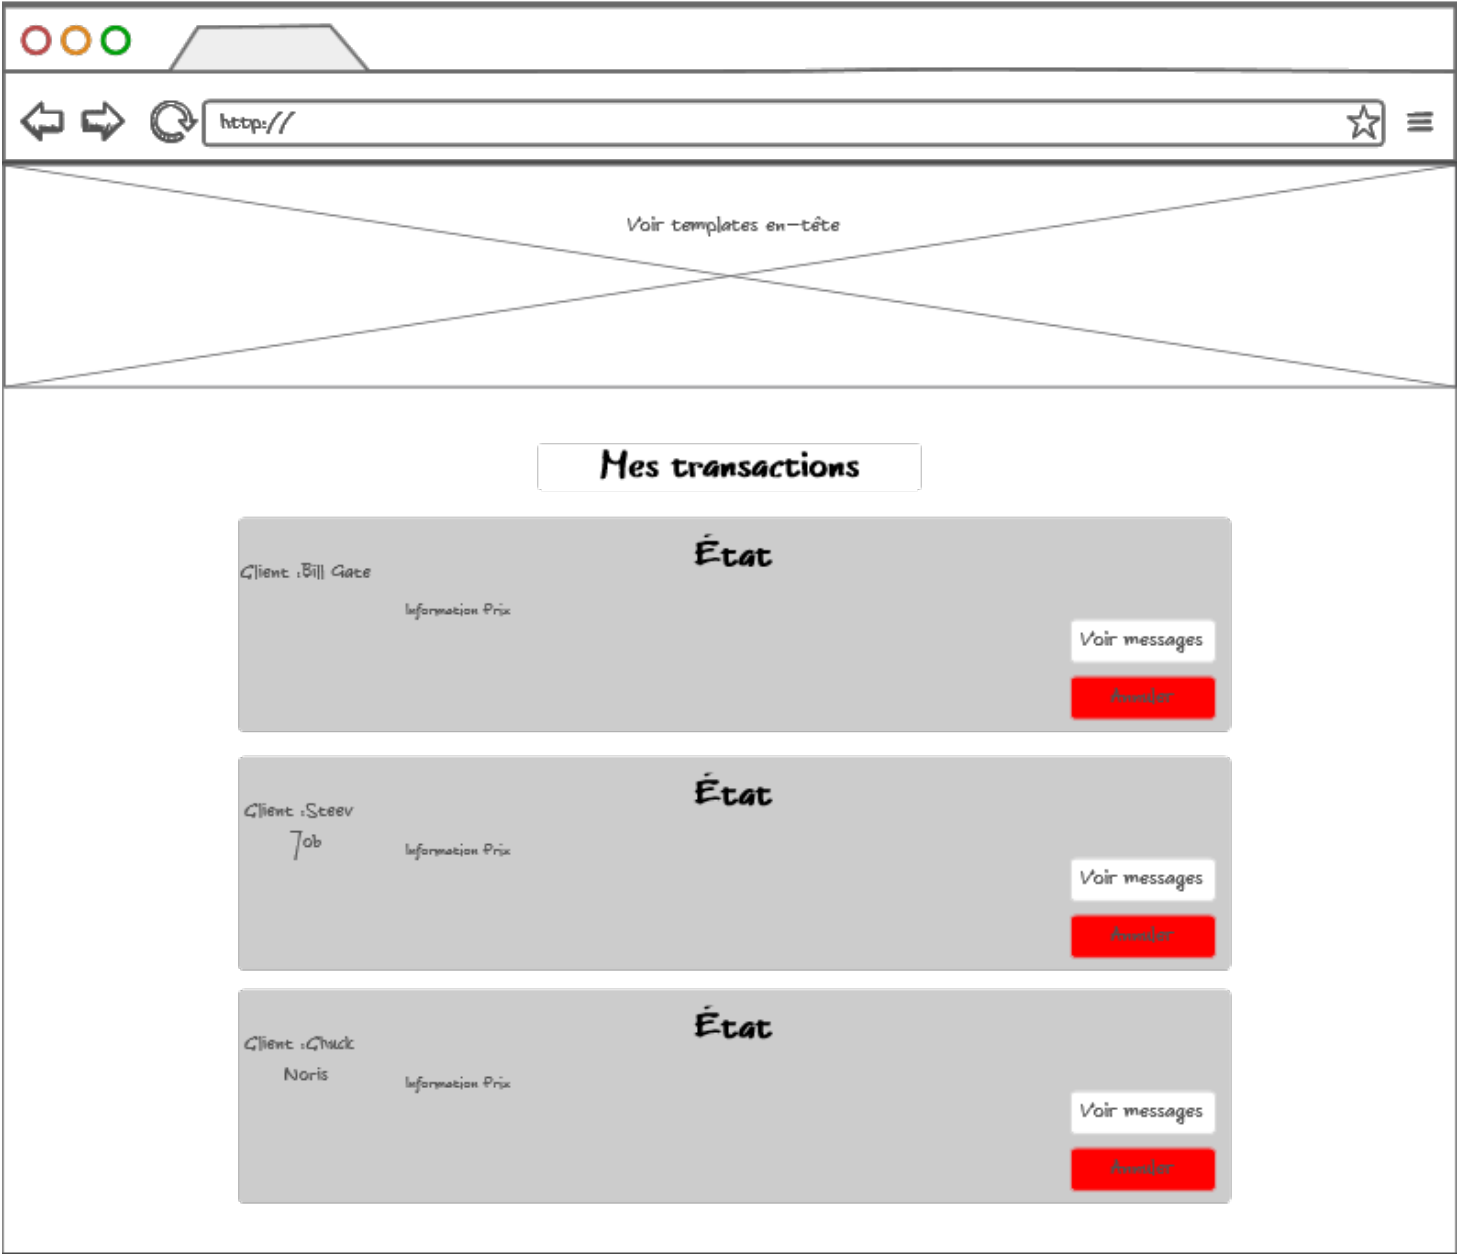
http://

Voir templates en-tête

Mes transactions

Client :Bill Gate

État

Information Prix

Voir messages

Annuler

Client :Steev Job

État

Information Prix

Voir messages

Annuler

Client :Chuck Noris

État

Information Prix

Voir messages

Annuler